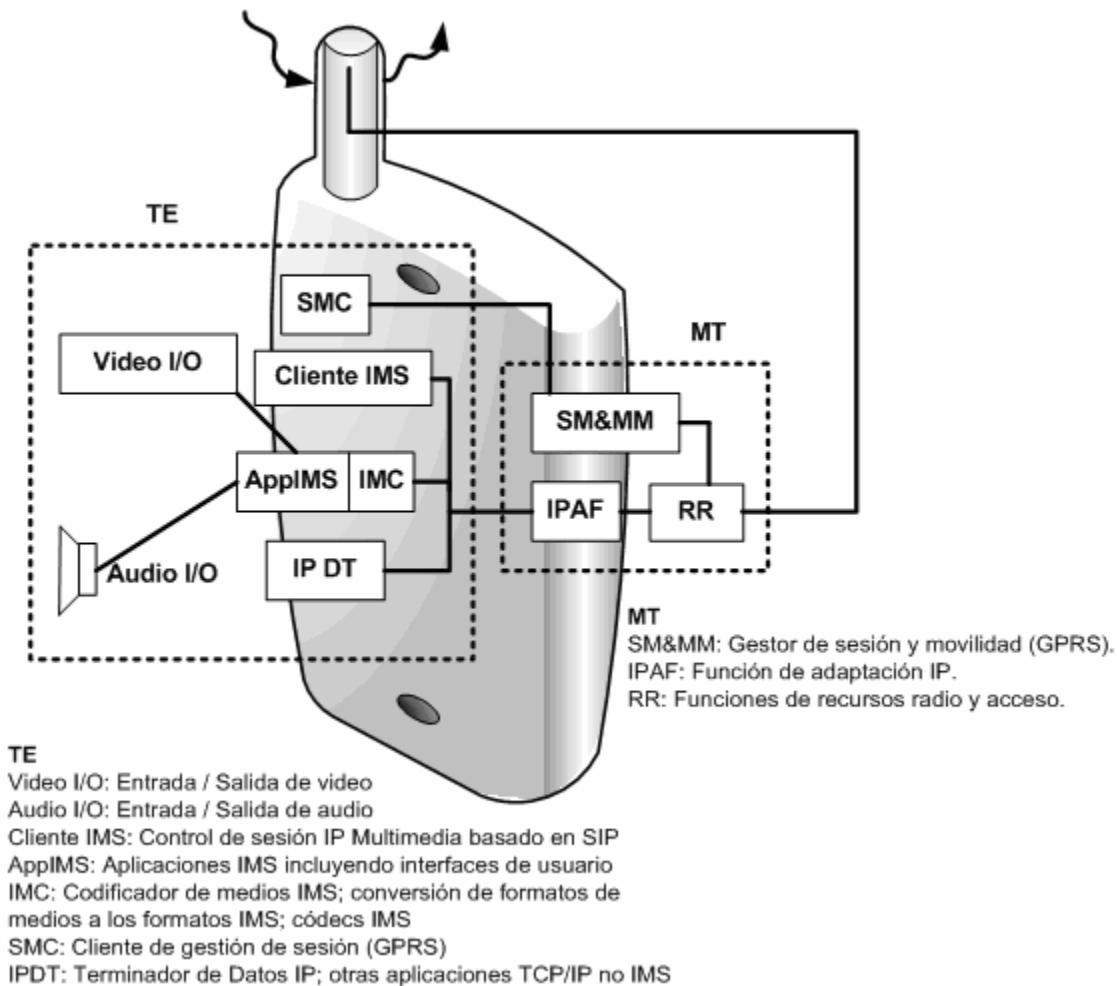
TE

SMC

MT

Video I/O

Cliente IMS

SM&MM

AppIMS

IMC

IPAF

RR

Audio I/O

IP DT

MT
SM&MM: Gestor de sesión y movilidad (GPRS).
IPAF: Función de adaptación IP.
RR: Funciones de recursos radio y acceso.

TE
Video I/O: Entrada / Salida de video
Audio I/O: Entrada / Salida de audio
Cliente IMS: Control de sesión IP Multimedia basado en SIP
AppIMS: Aplicaciones IMS incluyendo interfaces de usuario
IMC: Codificador de medios IMS; conversión de formatos de medios a los formatos IMS; códecs IMS
SMC: Cliente de gestión de sesión (GPRS)
IPDT: Terminador de Datos IP; otras aplicaciones TCP/IP no IMS